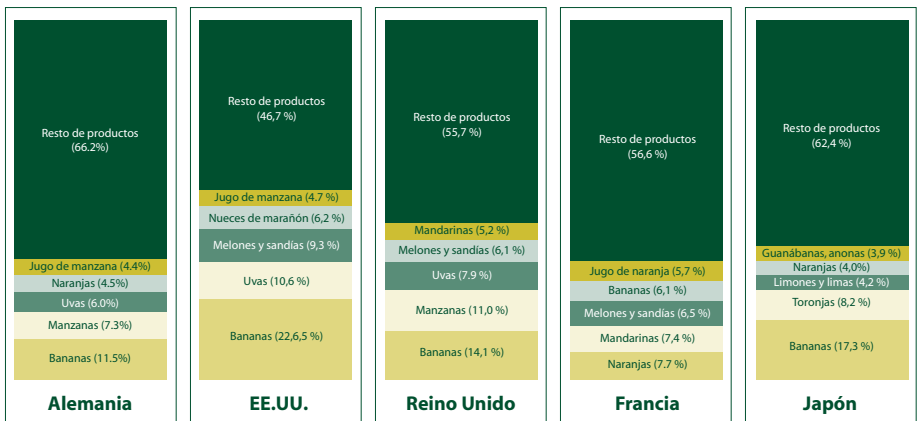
Resto de productos (66.2%)

Jugo de manzana (4.4%)

Naranjas (4.5%)

Uvas (6.0%)

Manzanas (7.3%)

Bananas (11.5%)

Alemania

Resto de productos (46,7 %)

Jugo de manzana (4.7 %)

Nueces de marañón (6,2 %)

Melones y sandías (9,3 %)

Uvas (10,6 %)

Bananas (22,6,5 %)

EE.UU.

Resto de productos (55,7 %)

Mandarinas (5,2 %)

Melones y sandías (6,1 %)

Uvas (7.9 %)

Manzanas (11,0 %)

Bananas (14,1 %)

Reino Unido

Resto de productos (56,6 %)

Jugo de naranja (5,7 %)

Bananas (6,1 %)

Melones y sandías (6,5 %)

Mandarinas (7,4 %)

Naranjas (7.7 %)

Francia

Resto de productos (62,4 %)

Guanábanas, anonas (3,9 %)

Naranjas (4,0%)

Limones y limas (4,2 %)

Toronjas (8,2 %)

Bananas (17,3 %)

Japón